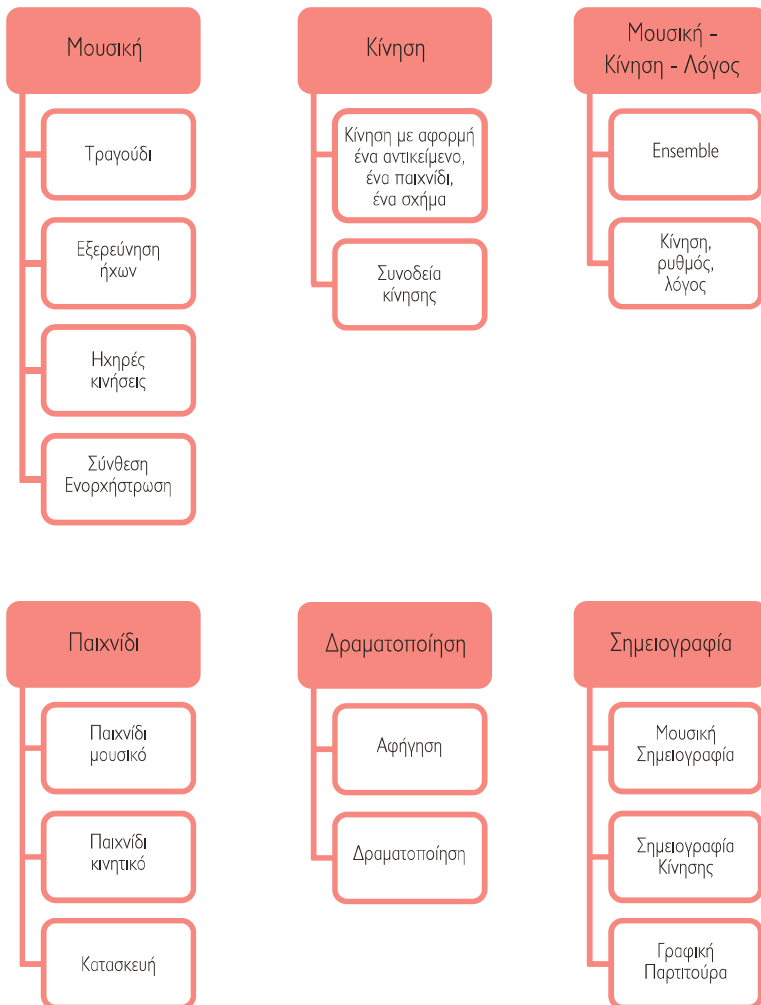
Μουσική

Τραγούδι

Εξερεύνηση ήχων

Ηχηρές κινήσεις

Σύνθεση Ενορχήστρωση

Κίνηση

Κίνηση με αφορμή ένα αντικείμενο, ένα παιχνίδι, ένα σχήμα

Συνοδεία κίνησης

Μουσική - Κίνηση - Λόγος

Ensemble

Κίνηση, ρυθμός, λόγος

Παιχνίδι

Παιχνίδι μουσικό

Παιχνίδι κινητικό

Κατασκευή

Δραματοποίηση

Αφήγηση

Δραματοποίηση

Σημειογραφία

Μουσική Σημειογραφία

Σημειογραφία Κίνησης

Γραφική Παρτιτούρα